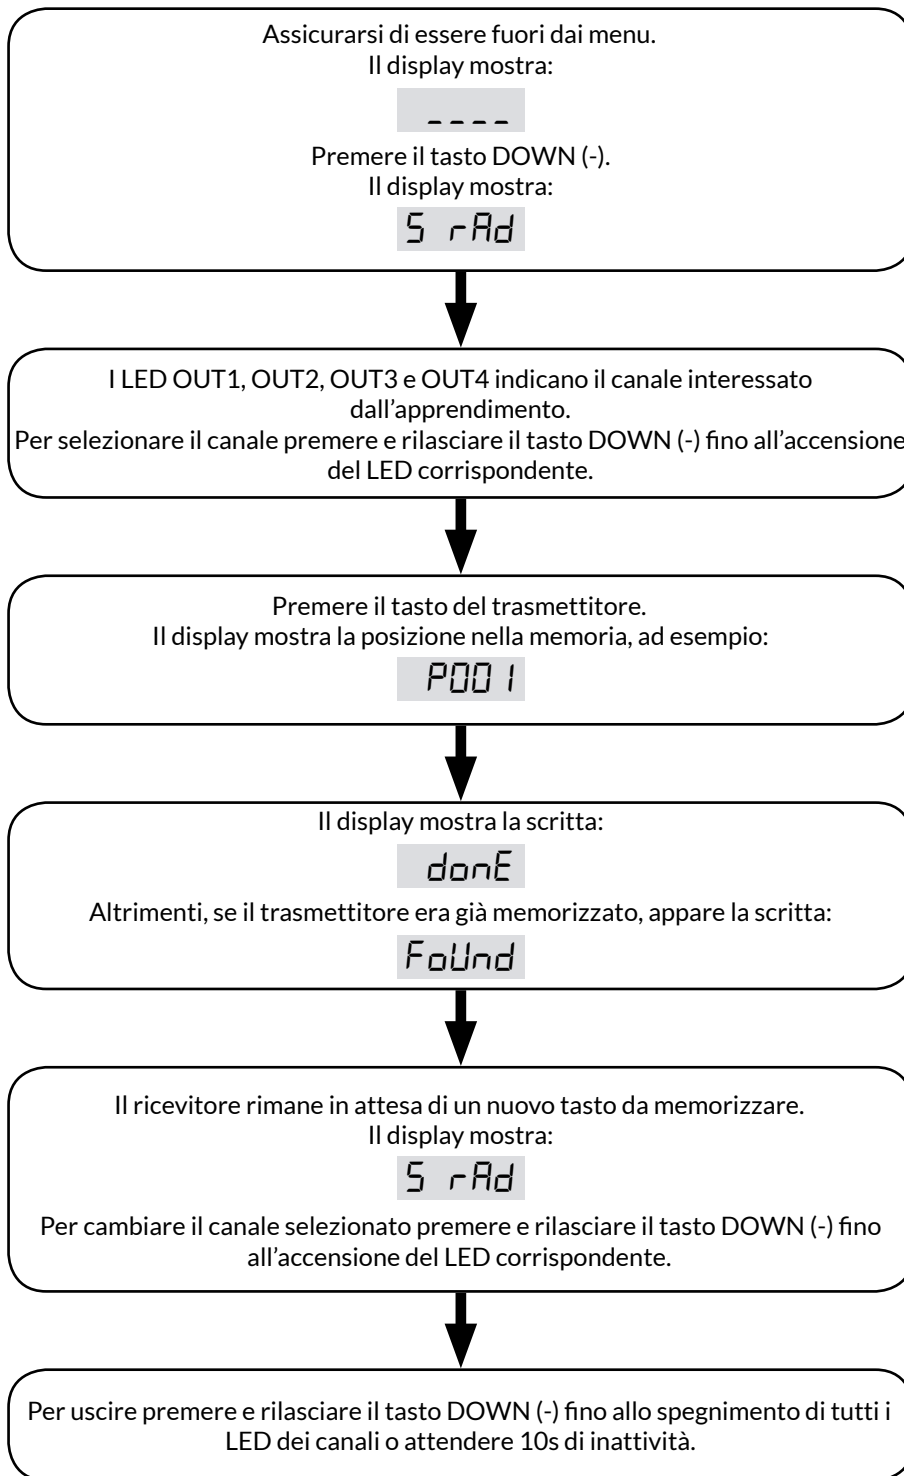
Assicurarsi di essere fuori dai menu.
Il display mostra:

----

Premere il tasto DOWN (-).
Il display mostra:

S rAd

I LED OUT1, OUT2, OUT3 e OUT4 indicano il canale interessato dall'apprendimento.
Per selezionare il canale premere e rilasciare il tasto DOWN (-) fino all'accensione del LED corrispondente.

Premere il tasto del trasmettitore.
Il display mostra la posizione nella memoria, ad esempio:

P001

Il display mostra la scritta:

donE

Altrimenti, se il trasmettitore era già memorizzato, appare la scritta:

FoUnd

Il ricevitore rimane in attesa di un nuovo tasto da memorizzare.
Il display mostra:

S rAd

Per cambiare il canale selezionato premere e rilasciare il tasto DOWN (-) fino all'accensione del LED corrispondente.

Per uscire premere e rilasciare il tasto DOWN (-) fino allo spegnimento di tutti i LED dei canali o attendere 10s di inattività.